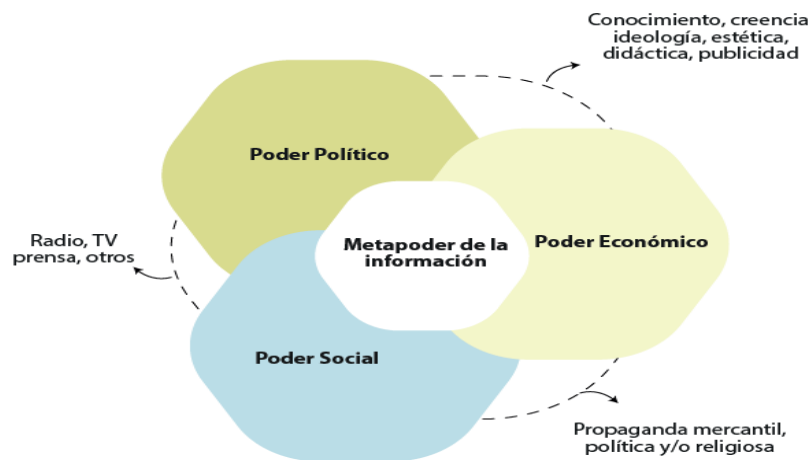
Conocimiento, creencia
ideología, estética,
didáctica, publicidad

Poder Político

Radio, TV
prensa, otros

Metapoder de la
información

Poder Económico

Poder Social

Propaganda mercantil,
política y/o religiosa